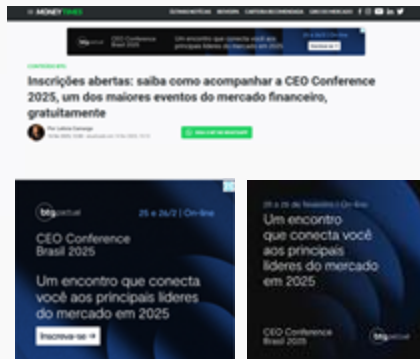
MONEY TIMES

ÚLTIMAS NOTÍCIAS

CONTEÚDO BTG

Inscrições abertas: saiba como acompanhar a CEO Conference 2025, um dos maiores eventos do mercado financeiro, gratuitamente

Por Letícia Camargo

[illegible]

btgpactual

CEO Conference Brasil 2025

Um encontro que conecta você aos principais líderes do mercado em 2025

Inscreva-se

btgpactual

25 e 26/2 | On-line

CEO Conference Brasil 2025

Um encontro que conecta você aos principais líderes do mercado em 2025

Inscreva-se →

25 e 26 de fevereiro | On-line

Um encontro que conecta você aos principais líderes do mercado em 2025

CEO Conference Brasil 2025

btgpactual